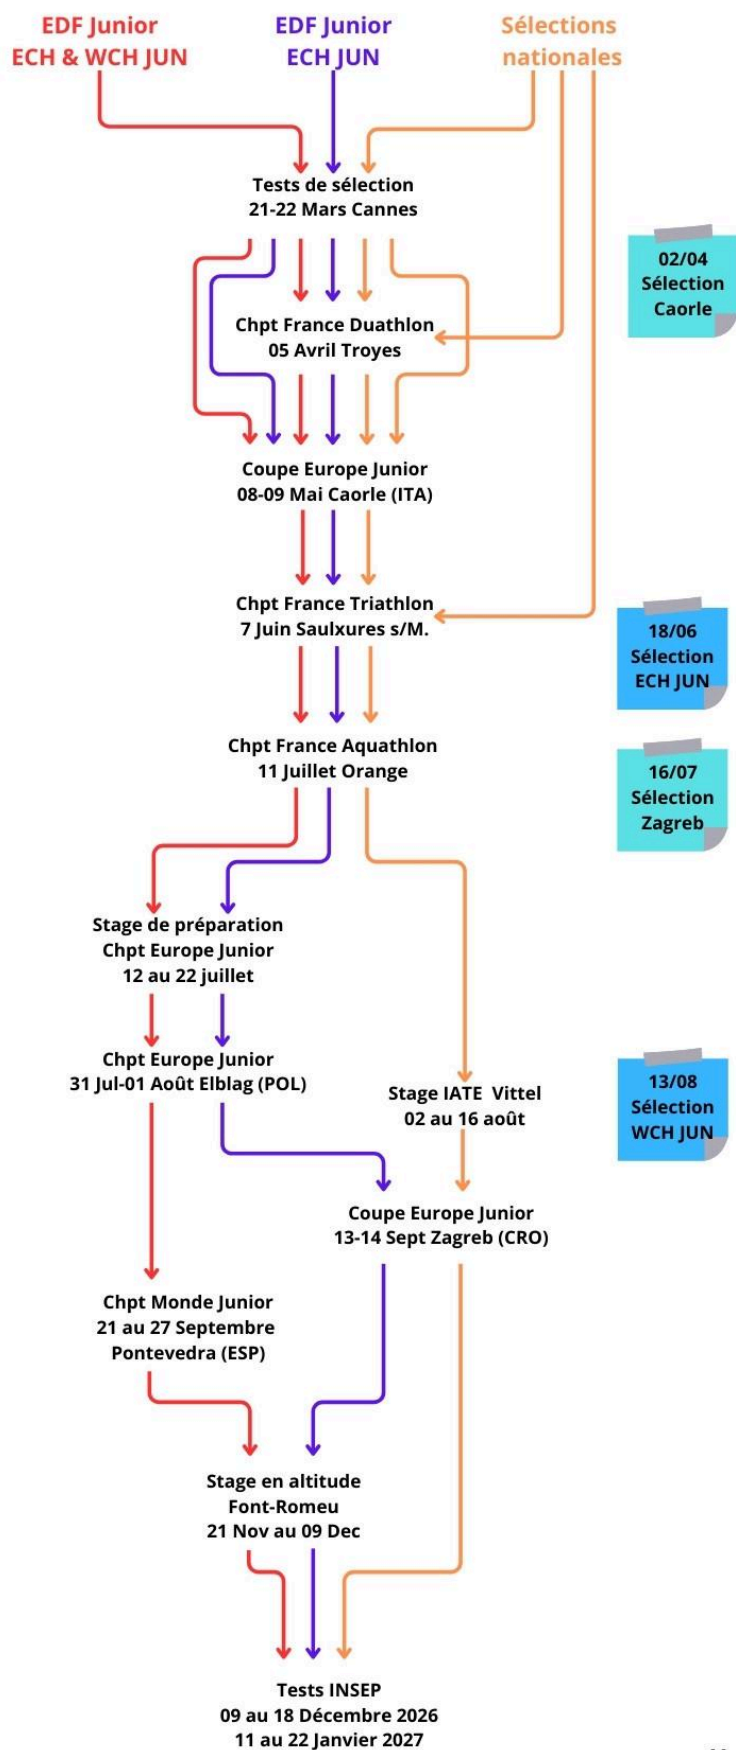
EDF Junior
ECH & WCH JUN

EDF Junior
ECH JUN

Sélections
nationales

Tests de sélection
21-22 Mars Cannes

02/04
Sélection
Caorle

Chpt France Duathlon
05 Avril Troyes

Coupe Europe Junior
08-09 Mai Caorle (ITA)

Chpt France Triathlon
7 Juin Saulxures s/M.

18/06
Sélection
ECH JUN

Chpt France Aquathlon
11 Juillet Orange

16/07
Sélection
Zagreb

Stage de préparation
Chpt Europe Junior
12 au 22 juillet

Chpt Europe Junior
31 Jul-01 Août Elblag (POL)

Stage IATE Vittel
02 au 16 août

13/08
Sélection
WCH JUN

Coupe Europe Junior
13-14 Sept Zagreb (CRO)

Chpt Monde Junior
21 au 27 Septembre
Pontevedra (ESP)

Stage en altitude
Font-Romeu
21 Nov au 09 Dec

Tests INSEP
09 au 18 Décembre 2026
11 au 22 Janvier 2027